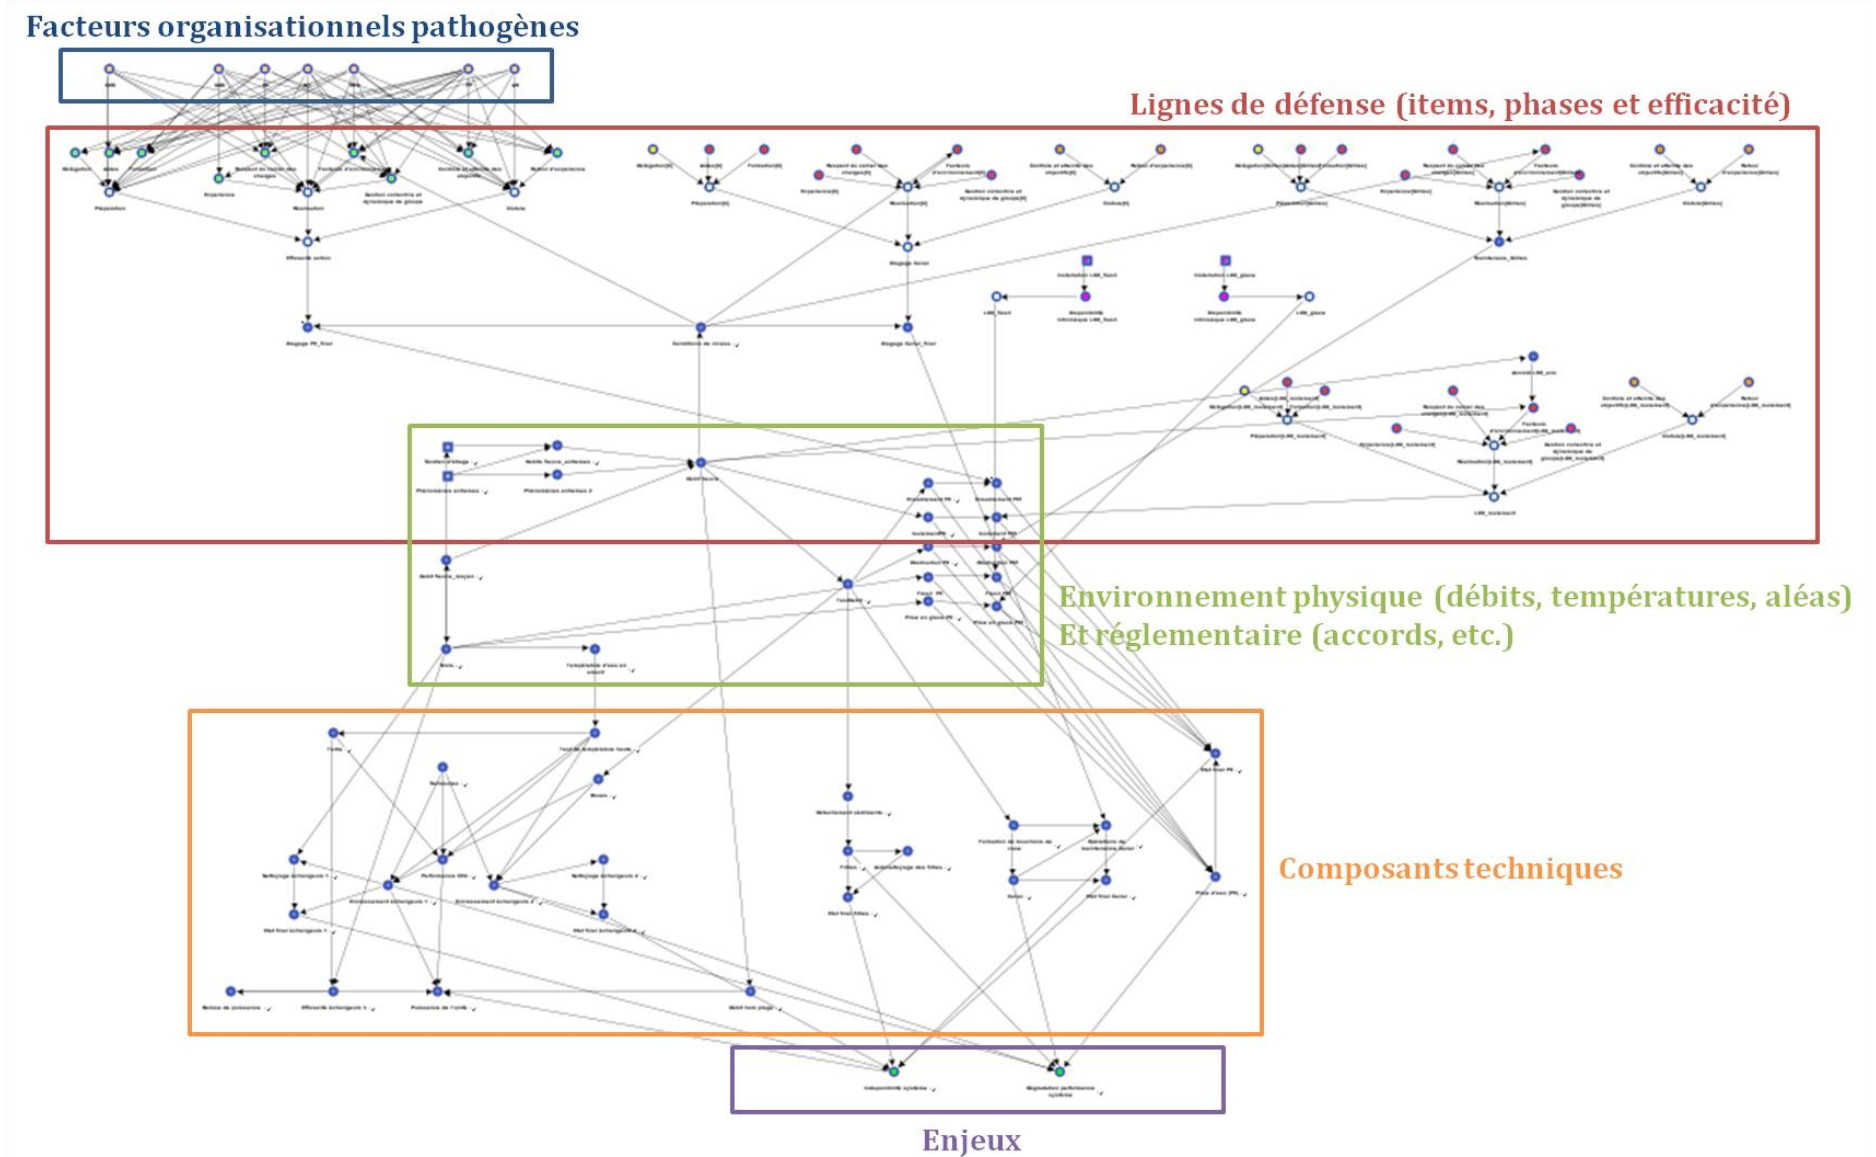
Facteurs organisationnels pathogènes

Lignes de défense (items, phases et efficacité)

Environnement physique (débits, températures, aléas)
Et réglementaire (accords, etc.)

Composants techniques

Enjeux